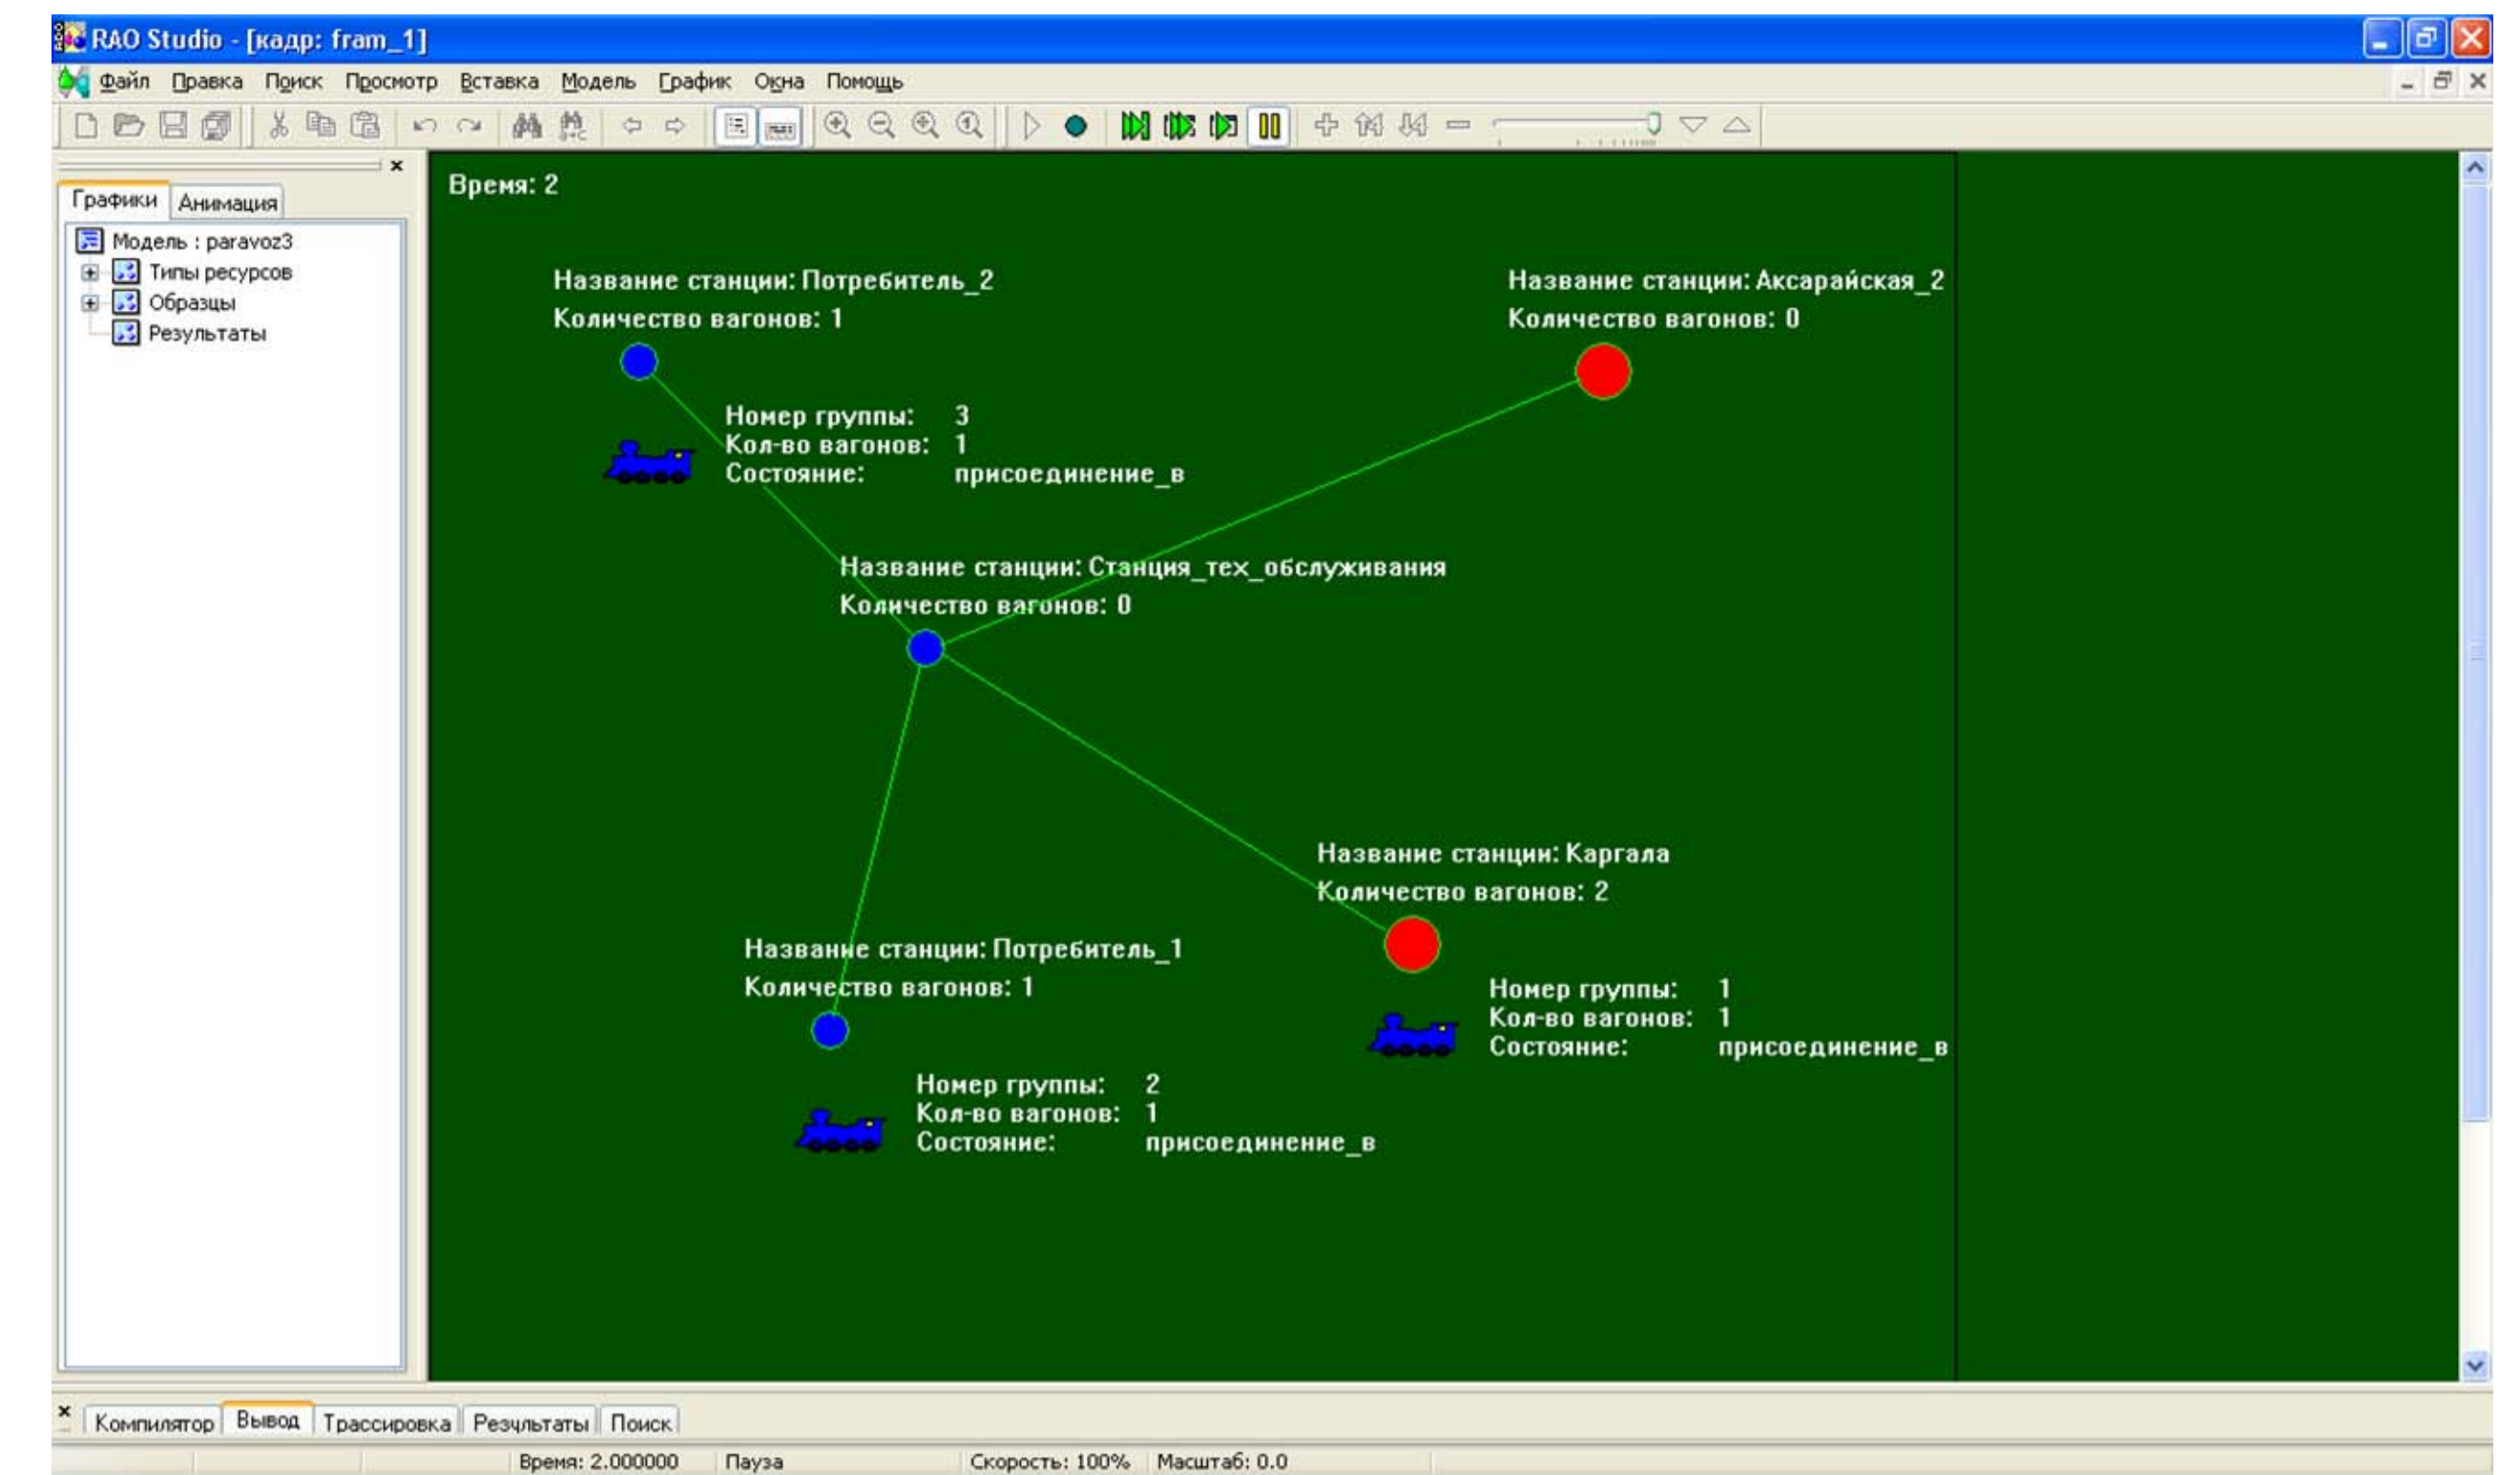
RAO Studio - [кадр: fram_1]

Файл Правка Поиск Просмотр Вставка Модель График Окна Помощь

Графики Анимация

Модель : paravoz3
Типы ресурсов
Образцы
Результаты

Время: 2

Название станции: Потребитель_2
Количество вагонов: 1

Название станции: Аксарайская_2
Количество вагонов: 0

Номер группы: 3
Кол-во вагонов: 1
Состояние: присоединение_в

Название станции: Станция_тех_обслуживания
Количество вагонов: 0

Название станции: Каргала
Количество вагонов: 2

Название станции: Потребитель_1
Количество вагонов: 1

Номер группы: 1
Кол-во вагонов: 1
Состояние: присоединение_в

Номер группы: 2
Кол-во вагонов: 1
Состояние: присоединение_в

Компилятор Вывод Трассировка Результаты Поиск

Время: 2.000000 Пауза Скорость: 100% Масштаб: 0.0